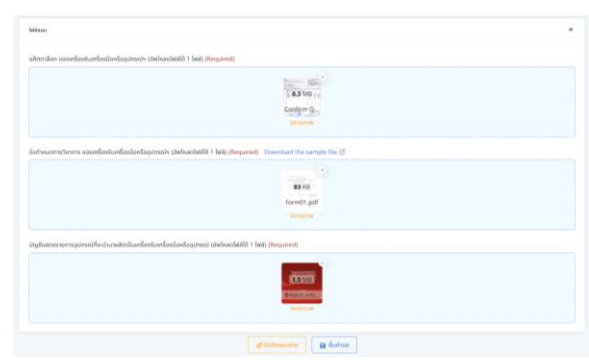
ไฟล์แนบ

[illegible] (อัพโหลดได้ที่ 1 ไฟล์) (Required)

0.3 MB
Confirm Q...
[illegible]

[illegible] (อัพโหลดได้ที่ 1 ไฟล์) (Required) Download the sample file

83 KB
Form01.pdf
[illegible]

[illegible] (อัพโหลดได้ที่ 1 ไฟล์) (Required)

1.5 MB
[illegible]
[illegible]

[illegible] บันทึก